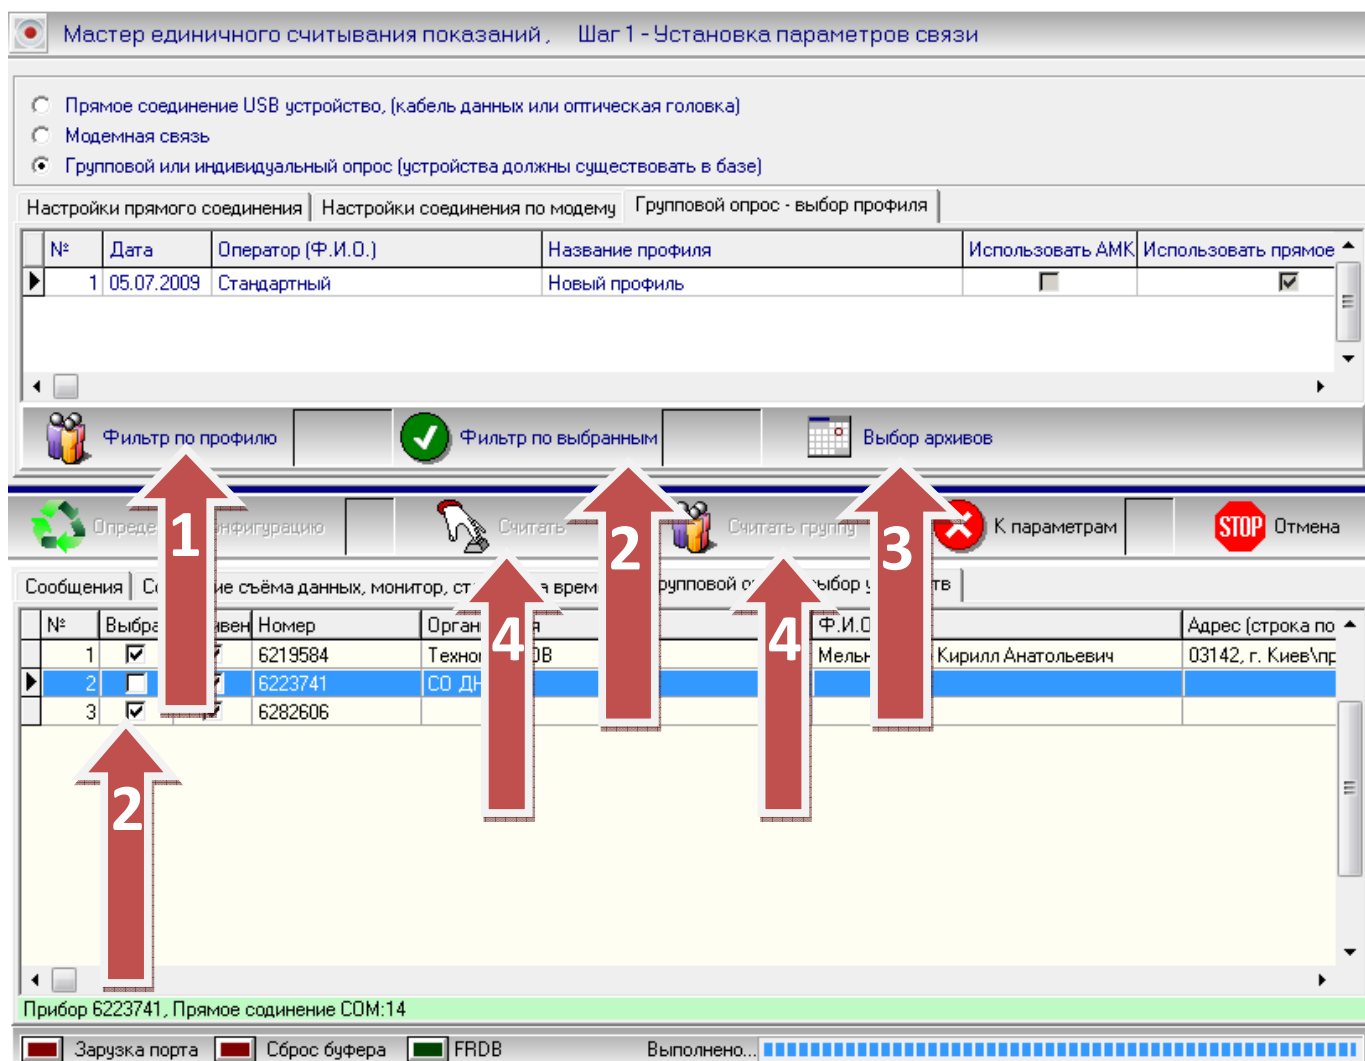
Мастер единичного считывания показаний , Шаг 1 - Установка параметров связи

Прямое соединение USB устройство, (кабель данных или оптическая головка)
Модемная связь
Групповой или индивидуальный опрос (устройства должны существовать в базе)

Настройки прямого соединения | Настройки соединения по модему | Групповой опрос - выбор профиля

| № | Дата | Оператор (Ф.И.О.) | Название профиля | Использовать АМК | Использовать прямое |
|---|---|---|---|---|---|
| 1 | 05.07.2009 | Стандартный | Новый профиль | | |

Фильтр по профилю
Фильтр по выбранным
Выбор архивов

Опреде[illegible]нфигурацию
Считать
Считать группу
К параметрам
STOP Отмена

1
2
3
4
4
2

Сообщения | Со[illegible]ие съёма данных, монитор, ст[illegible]а врем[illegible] | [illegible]рупповой о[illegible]ыбор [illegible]тв

| № | Выбра | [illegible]вен | Номер | Орган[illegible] | | Ф.И.О | | Адрес (строка по |
|---|---|---|---|---|---|---|---|---|
| 1 | ☑ | ☑ | 6219584 | Техно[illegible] | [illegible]DB | Мельн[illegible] | Кирилл Анатольевич | 03142, г. Киев\пр |
| 2 | ☐ | ☑ | 6223741 | СО ДН | | | | |
| 3 | ☑ | ☑ | 6282606 | | | | | |

Прибор 6223741, Прямое содинение COM:14

Зарузка порта
Сброс буфера
FRDB
Выполнено...